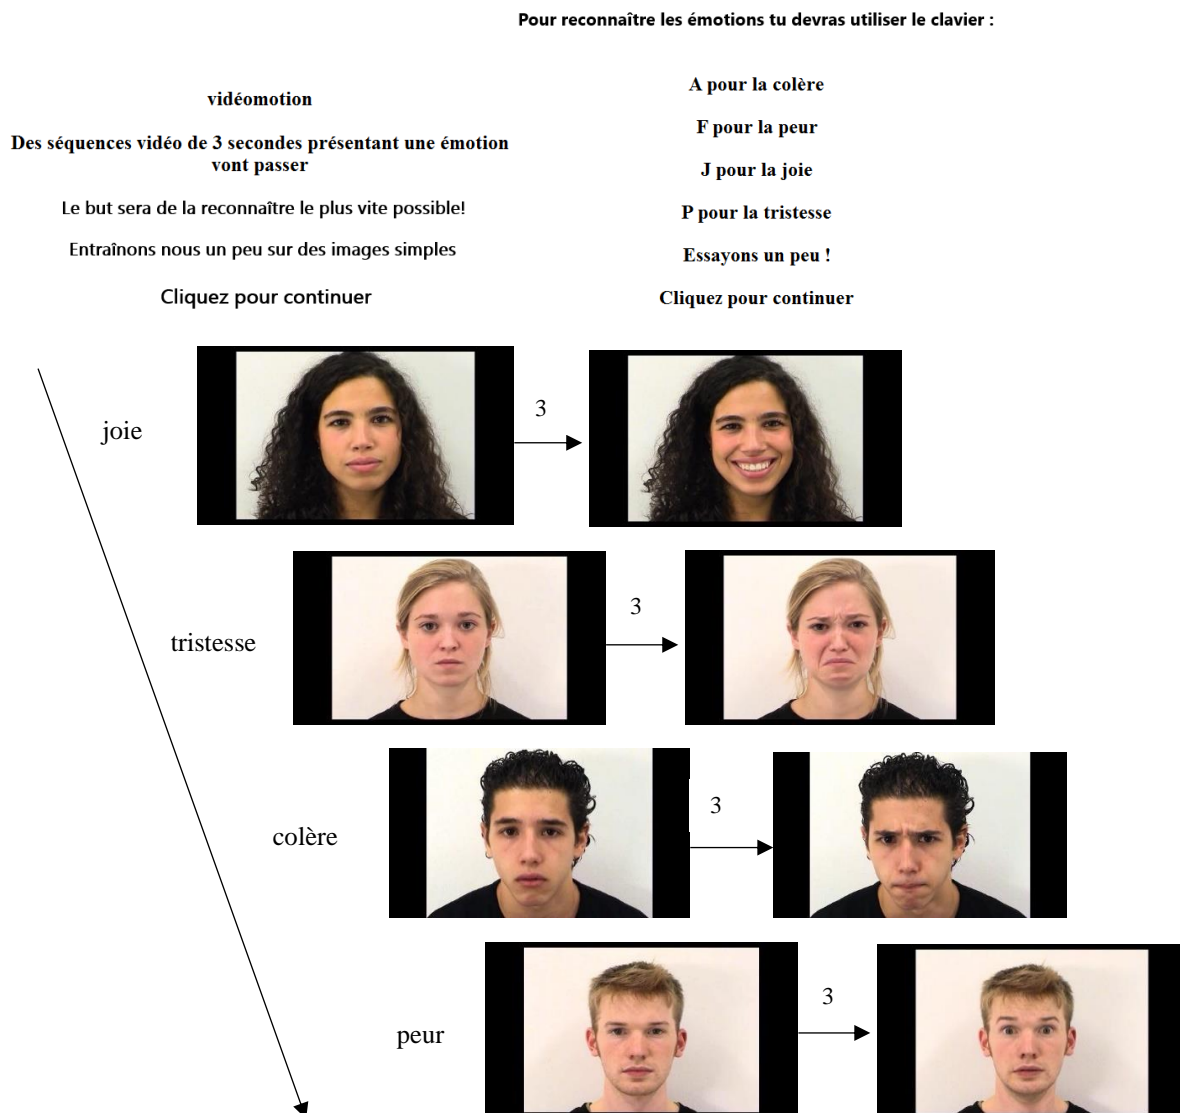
vidéomotion

Des séquences vidéo de 3 secondes présentant une émotion vont passer

Le but sera de la reconnaître le plus vite possible!

Entraînons nous un peu sur des images simples

Cliquez pour continuer

Pour reconnaître les émotions tu devras utiliser le clavier :

A pour la colère

F pour la peur

J pour la joie

P pour la tristesse

Essayons un peu !

Cliquez pour continuer

joie

3

tristesse

3

colère

3

peur

3